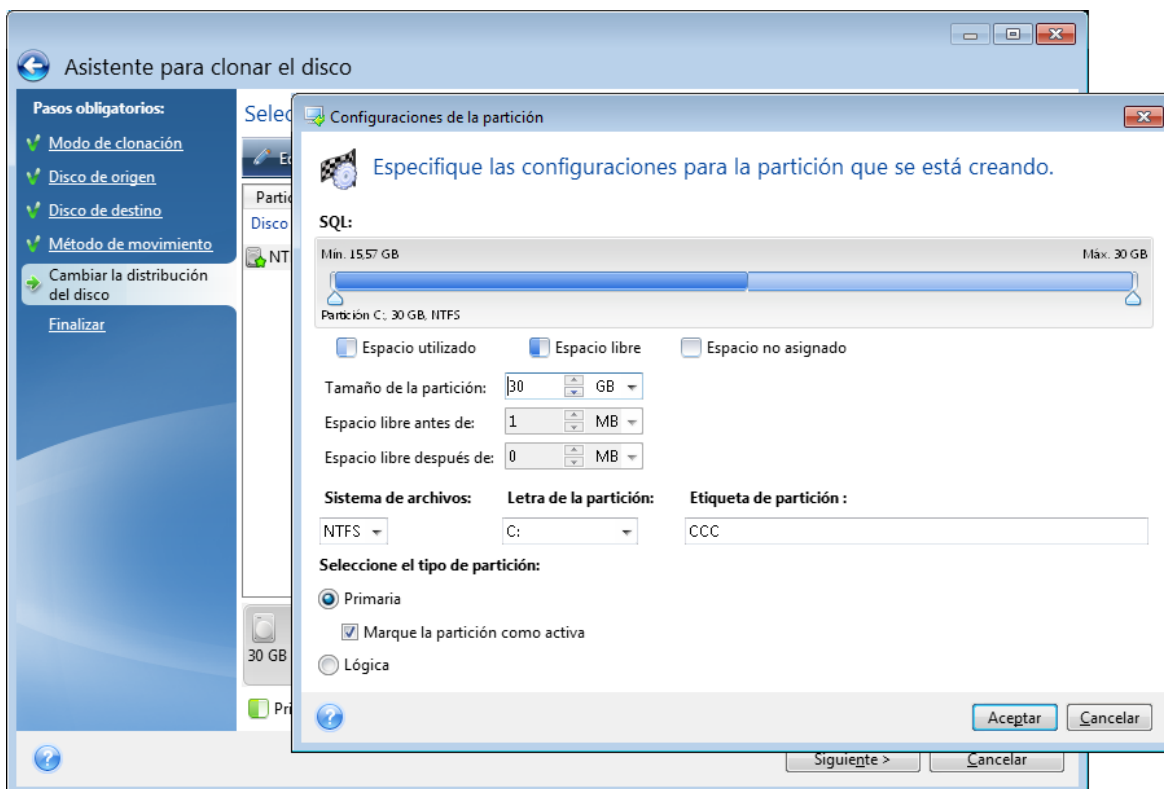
Asistente para clonar el disco

Pasos obligatorios:

Modo de clonación

Disco de origen

Disco de destino

Método de movimiento

Cambiar la distribución del disco

Finalizar

Selec

Ed

Partic

Disco

NT

30 GB

Pri

Siguiente >

Cancelar

Configuraciones de la partición

Especifique las configuraciones para la partición que se está creando.

SQL:

Mín. 15,57 GB

Máx. 30 GB

Partición C:; 30 GB; NTFS

Espacio utilizado

Espacio libre

Espacio no asignado

Tamaño de la partición: 30 GB

Espacio libre antes de: 1 MB

Espacio libre después de: 0 MB

Sistema de archivos:

Letra de la partición:

Etiqueta de partición :

NTFS

C:

CCC

Seleccione el tipo de partición:

Primaria

Marque la partición como activa

Lógica

Aceptar

Cancelar